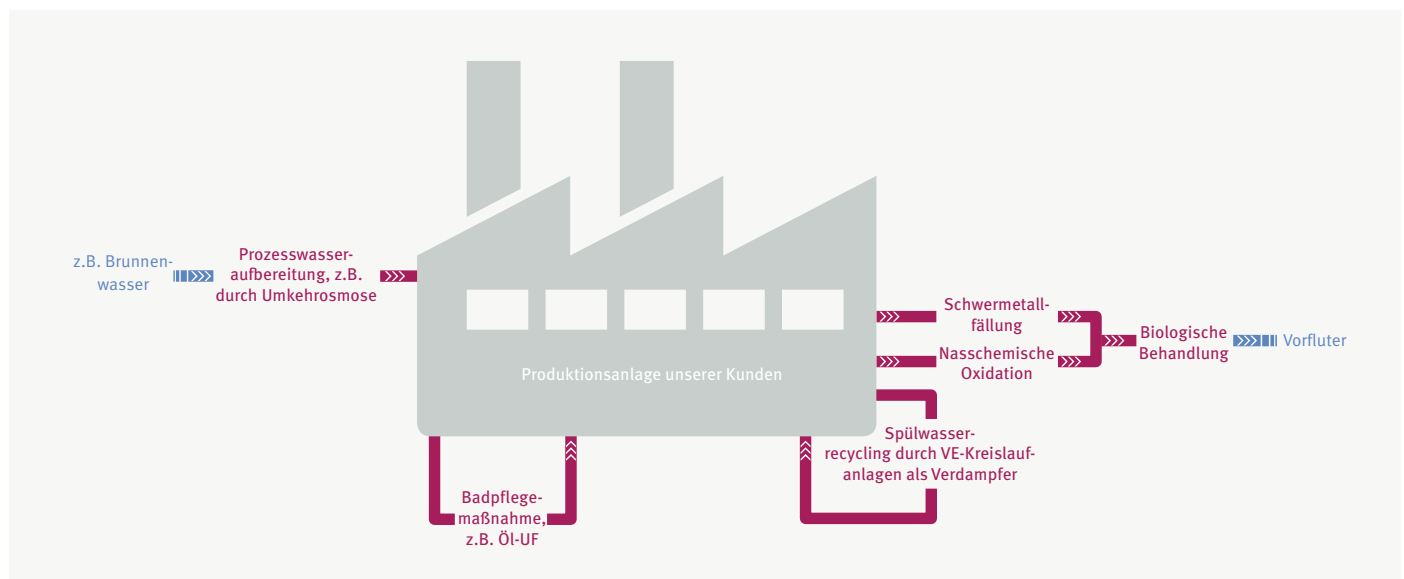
z.B. Brunnenwasser

Prozesswasseraufbereitung, z.B. durch Umkehrosmose

Produktionsanlage unserer Kunden

Schwermetallfällung

Nasschemische Oxidation

Biologische Behandlung

Vorfluter

Spülwasserrecycling durch VE-Kreislaufanlagen als Verdampfer

Badpflegemaßnahme, z.B. Öl-UF